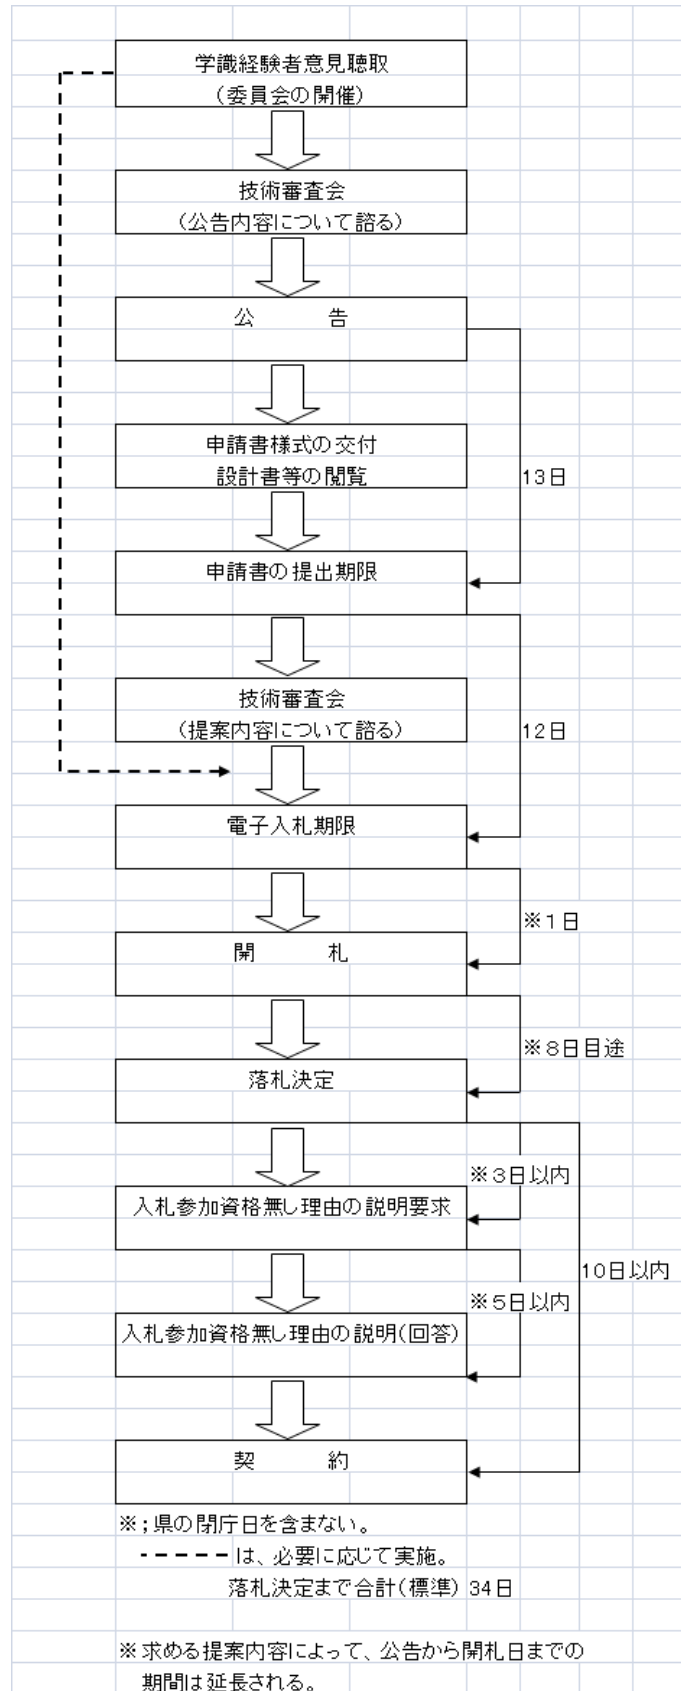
学識経験者意見聴取
（委員会の開催）

技術審査会
（公告内容について諮る）

公　　告

申請書様式の交付
設計書等の閲覧

13日

申請書の提出期限

技術審査会
（提案内容について諮る）

12日

電子入札期限

※1日

開　　札

※8日目途

落札決定

※3日以内

入札参加資格無し理由の説明要求

10日以内

※5日以内

入札参加資格無し理由の説明(回答)

契　　約

※；県の閉庁日を含まない。
- - - - - は、必要に応じて実施。
落札決定まで合計(標準) 34日

※求める提案内容によって、公告から開札日までの期間は延長される。